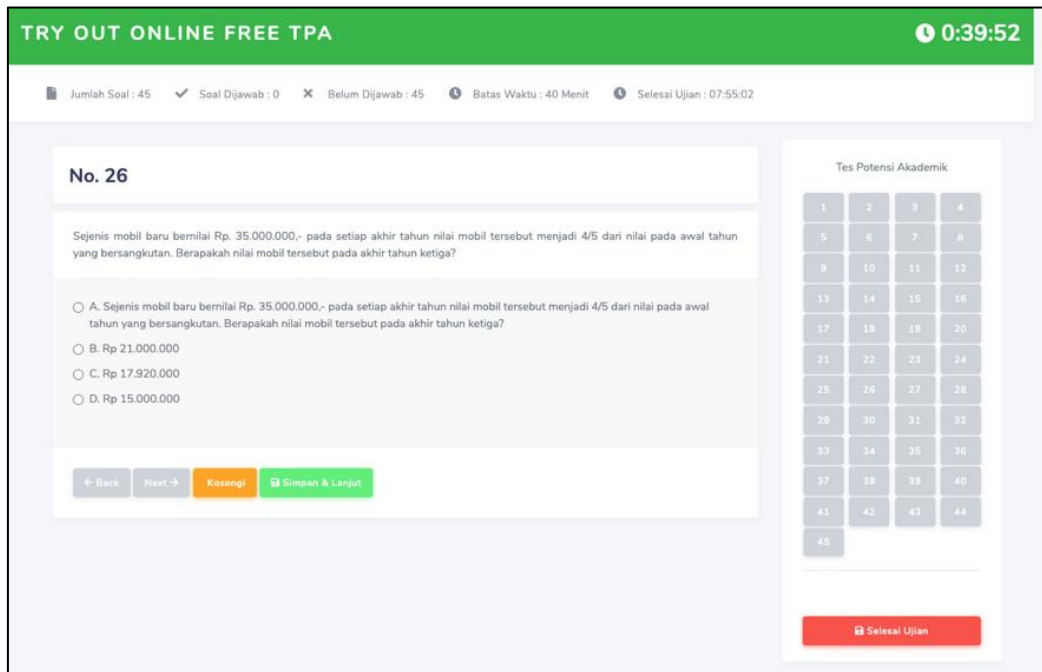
TRY OUT ONLINE FREE TPA

0:39:52

Jumlah Soal : 45 Soal Dijawab : 0 Belum Dijawab : 45 Batas Waktu : 40 Menit Selesai Ujian : 07:55:02

No. 26

Sejenis mobil baru bernilai Rp. 35.000.000,- pada setiap akhir tahun nilai mobil tersebut menjadi 4/5 dari nilai pada awal tahun yang bersangkutan. Berapakah nilai mobil tersebut pada akhir tahun ketiga?

A. Sejenis mobil baru bernilai Rp. 35.000.000,- pada setiap akhir tahun nilai mobil tersebut menjadi 4/5 dari nilai pada awal tahun yang bersangkutan. Berapakah nilai mobil tersebut pada akhir tahun ketiga?

B. Rp 21.000.000

C. Rp 17.920.000

D. Rp 15.000.000

← Back Next → Kosongi Simpan & Lanjut

Tes Potensi Akademik

| 1 | 2 | 3 | 4 |
|---|---|---|---|
| 5 | 6 | 7 | 8 |
| 9 | 10 | 11 | 12 |
| 13 | 14 | 15 | 16 |
| 17 | 18 | 19 | 20 |
| 21 | 22 | 23 | 24 |
| 25 | 26 | 27 | 28 |
| 29 | 30 | 31 | 32 |
| 33 | 34 | 35 | 36 |
| 37 | 38 | 39 | 40 |
| 41 | 42 | 43 | 44 |
| 45 | | | |

Selesai Ujian